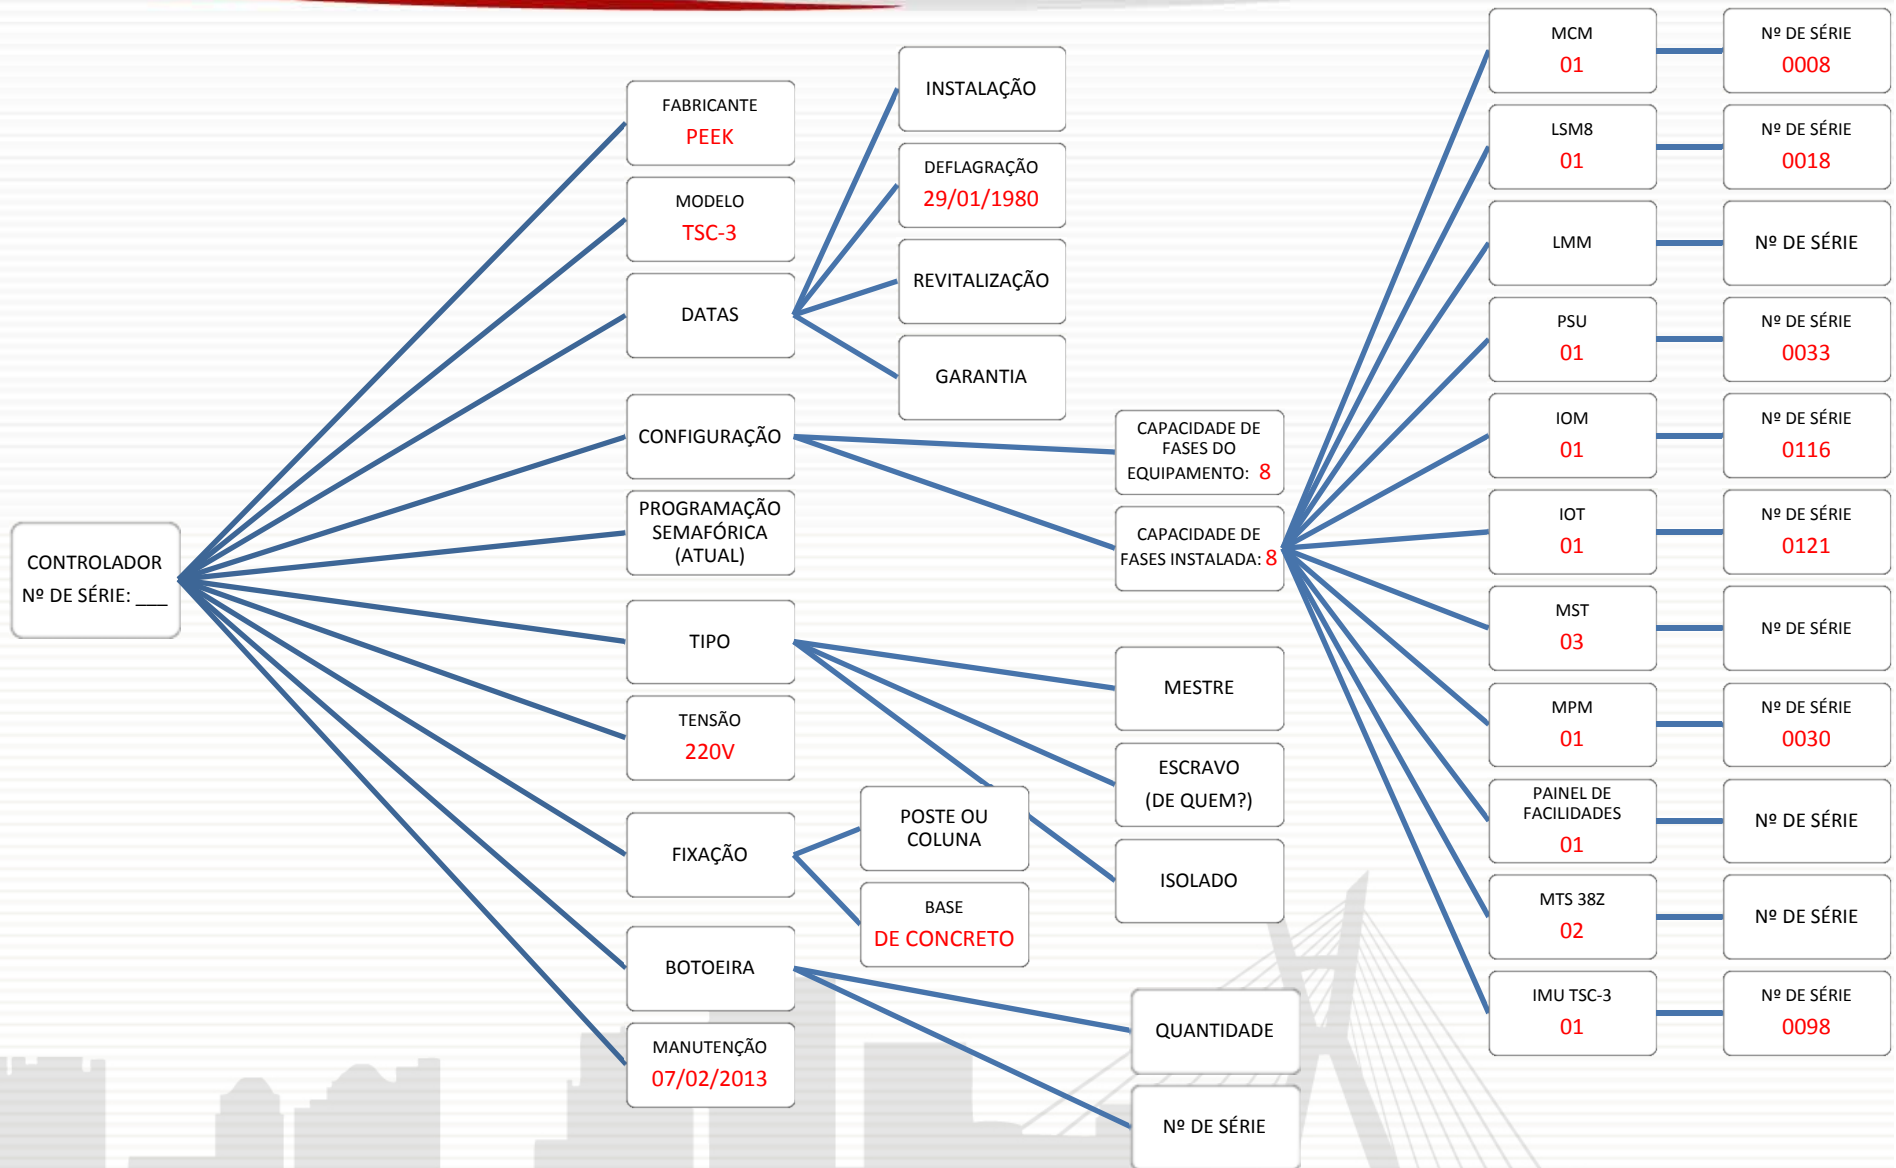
CONTROLADOR
Nº DE SÉRIE: ___

FABRICANTE
PEEK

MODELO
TSC-3

DATAS

CONFIGURAÇÃO

PROGRAMAÇÃO SEMAFÓRICA (ATUAL)

TIPO

TENSÃO
220V

FIXAÇÃO

BOTOEIRA

MANUTENÇÃO
07/02/2013

INSTALAÇÃO

DEFLAGRAÇÃO
29/01/1980

REVITALIZAÇÃO

GARANTIA

CAPACIDADE DE FASES DO EQUIPAMENTO: 8

CAPACIDADE DE FASES INSTALADA: 8

MESTRE

ESCRAVO
(DE QUEM?)

ISOLADO

POSTE OU COLUNA

BASE
DE CONCRETO

QUANTIDADE

Nº DE SÉRIE

MCM
01

Nº DE SÉRIE
0008

LSM8
01

Nº DE SÉRIE
0018

LMM

Nº DE SÉRIE

PSU
01

Nº DE SÉRIE
0033

IOM
01

Nº DE SÉRIE
0116

IOT
01

Nº DE SÉRIE
0121

MST
03

Nº DE SÉRIE

MPM
01

Nº DE SÉRIE
0030

PAINEL DE FACILIDADES
01

Nº DE SÉRIE

MTS 38Z
02

Nº DE SÉRIE

IMU TSC-3
01

Nº DE SÉRIE
0098